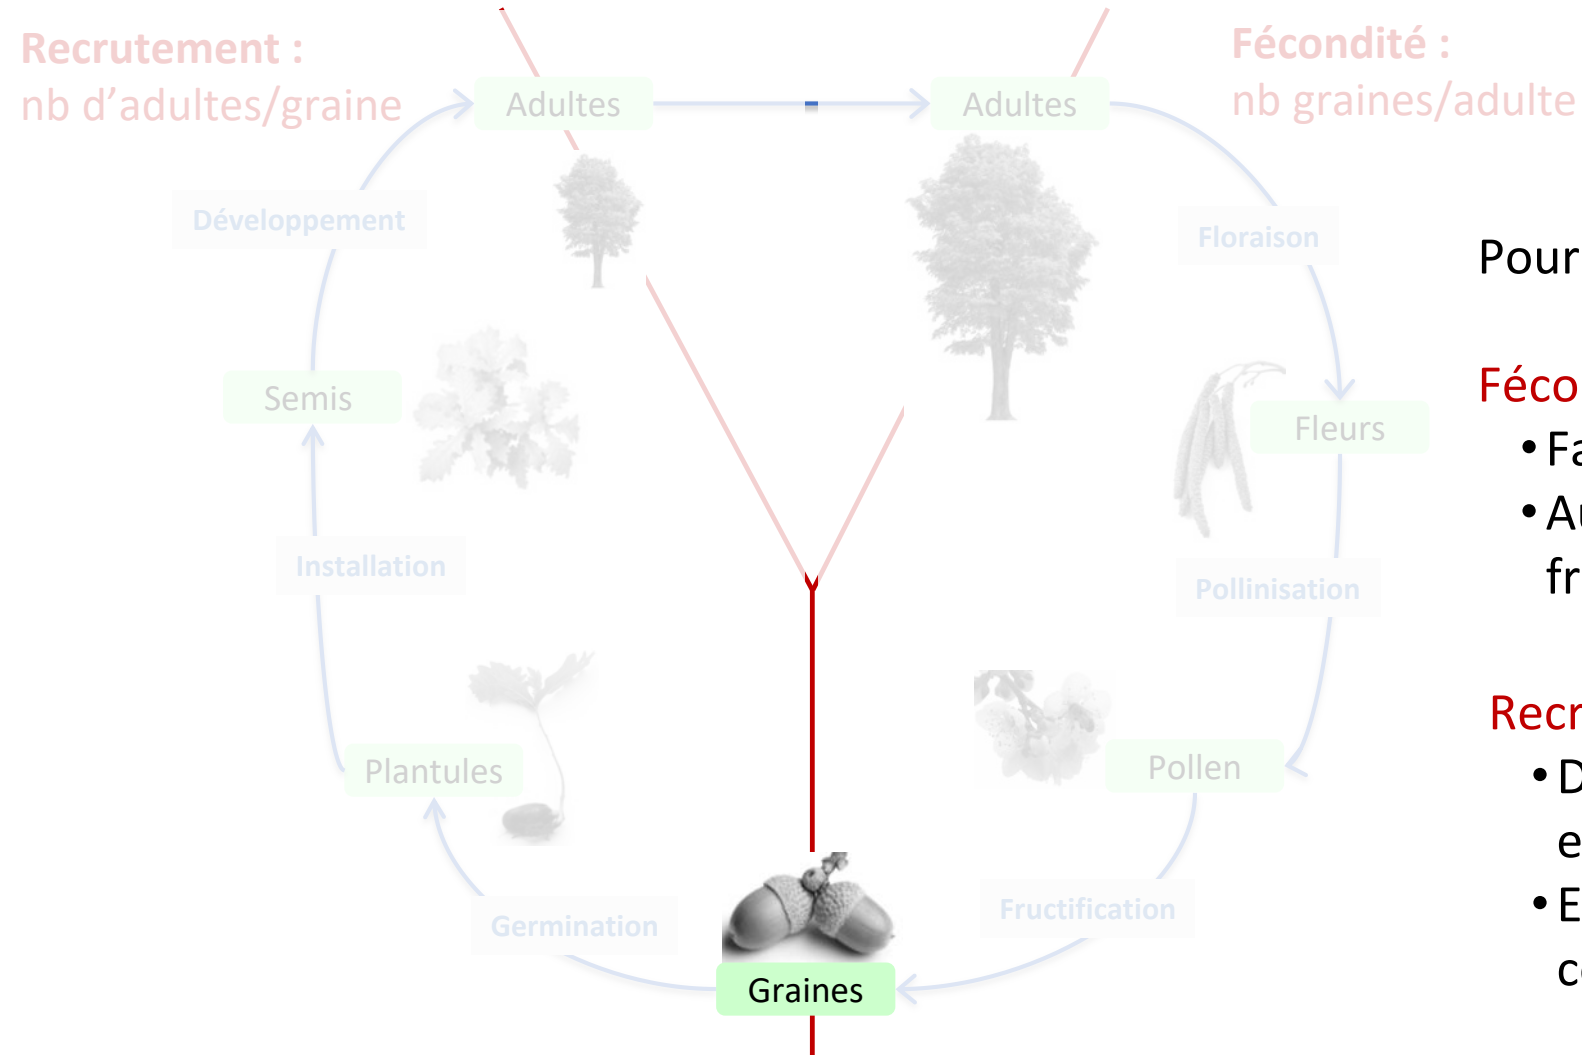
Recrutement :
nb d'adultes/graine

Fécondité :
nb graines/adulte

Adultes

Adultes

Développement

Floraison

Semis

Fleurs

Installation

Pollinisation

Plantules

Pollen

Germination

Fructification

Graines

Pour

Féco
• Fa
• Au
fr

Recr
• D
e
• E
c